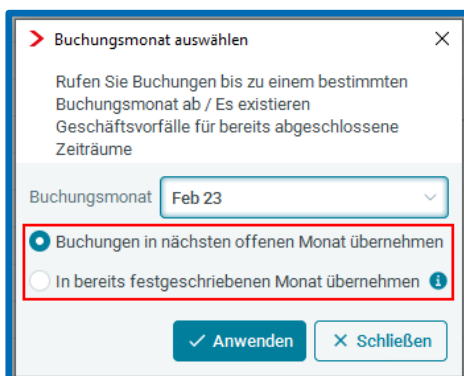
Buchungsmonat auswählen

Rufen Sie Buchungen bis zu einem bestimmten Buchungsmonat ab / Es existieren Geschäftsvorfälle für bereits abgeschlossene Zeiträume

Buchungsmonat Feb 23

Buchungen in nächsten offenen Monat übernehmen

In bereits festgeschriebenen Monat übernehmen

Anwenden
Schließen